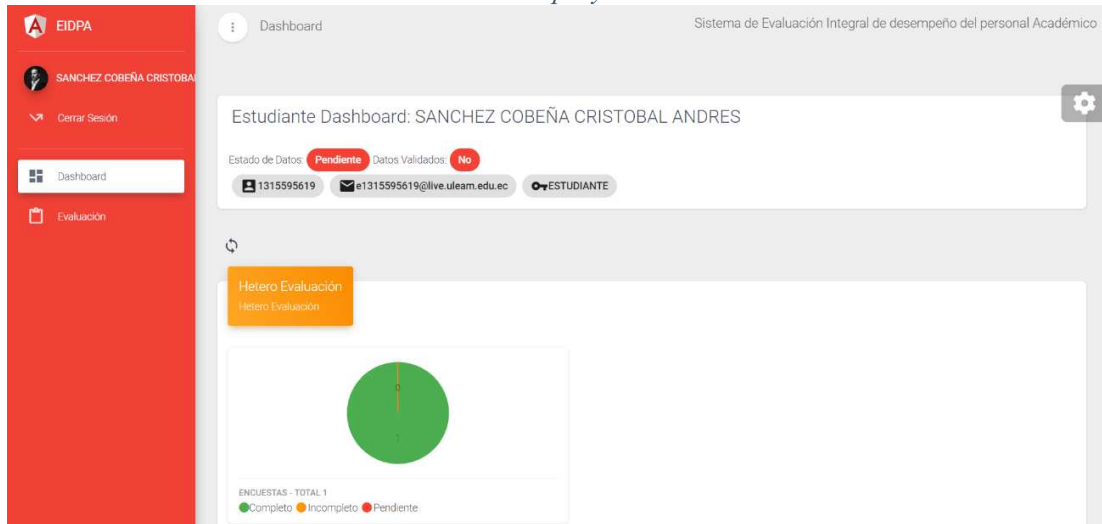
EIDPA

SANCHEZ COBEÑA CRISTOBAL

Cerrar Sesión

Dashboard

Evaluación

Dashboard

Sistema de Evaluación Integral de desempeño del personal Académico

Estudiante Dashboard: SANCHEZ COBEÑA CRISTOBAL ANDRES

Estado de Datos: Pendiente Datos Validados: No

1315595619 e1315595619@live.uleam.edu.ec ESTUDIANTE

Hetero Evaluación
Hetero Evaluación

0

1

ENCUESTAS - TOTAL 1
Completo Incompleto Pendiente